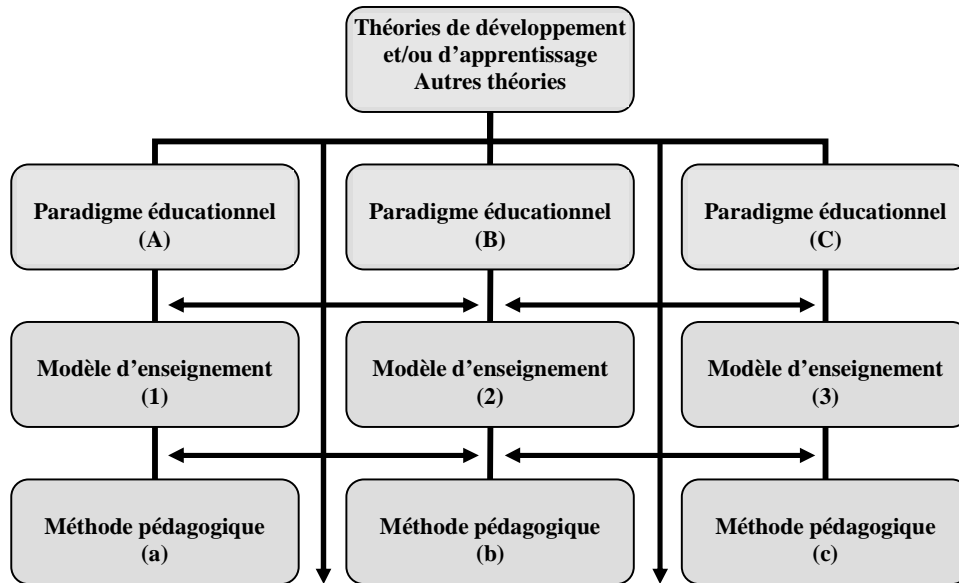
Théories de développement et/ou d'apprentissage
Autres théories

Paradigme éducationnel
(A)

Paradigme éducationnel
(B)

Paradigme éducationnel
(C)

Modèle d'enseignement
(1)

Modèle d'enseignement
(2)

Modèle d'enseignement
(3)

Méthode pédagogique
(a)

Méthode pédagogique
(b)

Méthode pédagogique
(c)